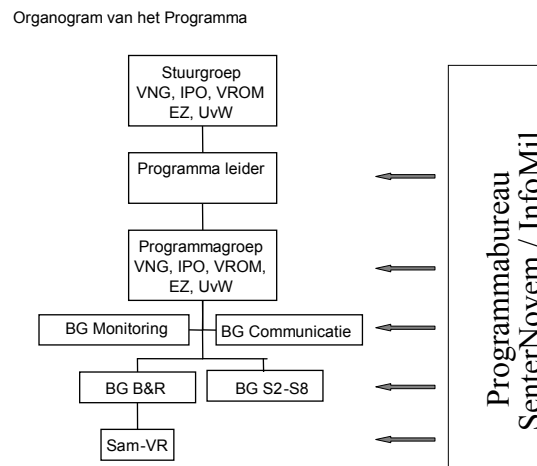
Organogram van het Programma

Stuurgroep
VNG, IPO, VROM
EZ, UvW

Programma leider

Programmagroep
VNG, IPO, VROM,
EZ, UvW

BG Monitoring

BG Communicatie

BG B&R

BG S2-S8

Sam-VR

Programmabureau
SenterNovem / InfoMil